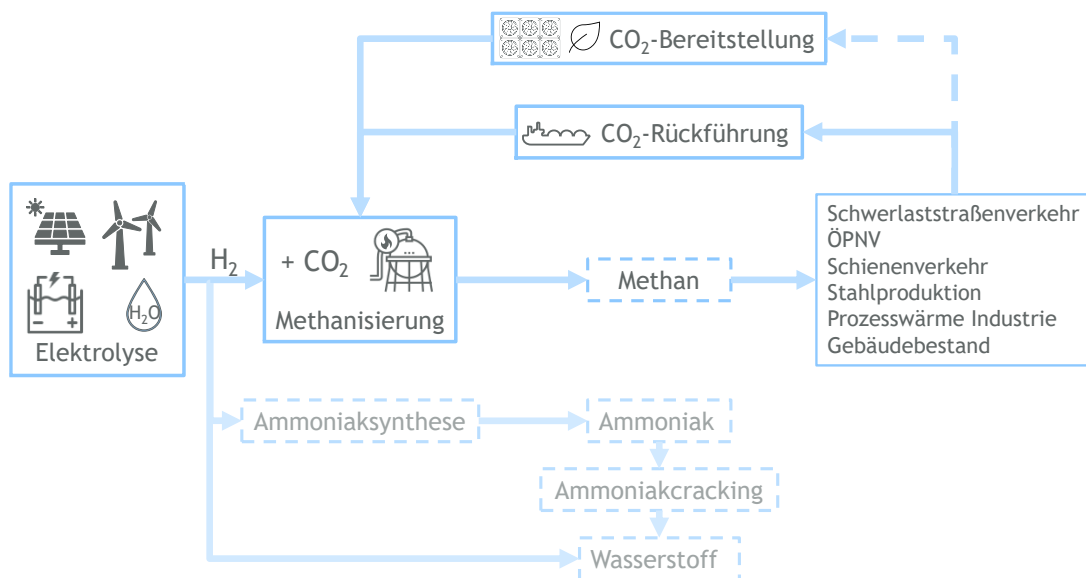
$CO_2$-Bereitstellung

$CO_2$-Rückführung

$H_2O$

Elektrolyse

$H_2$

+ $CO_2$

Methanisierung

Methan

Schwerlaststraßenverkehr
ÖPNV
Schienenverkehr
Stahlproduktion
Prozesswärme Industrie
Gebäudebestand

Ammoniaksynthese

Ammoniak

Ammoniakcracking

Wasserstoff